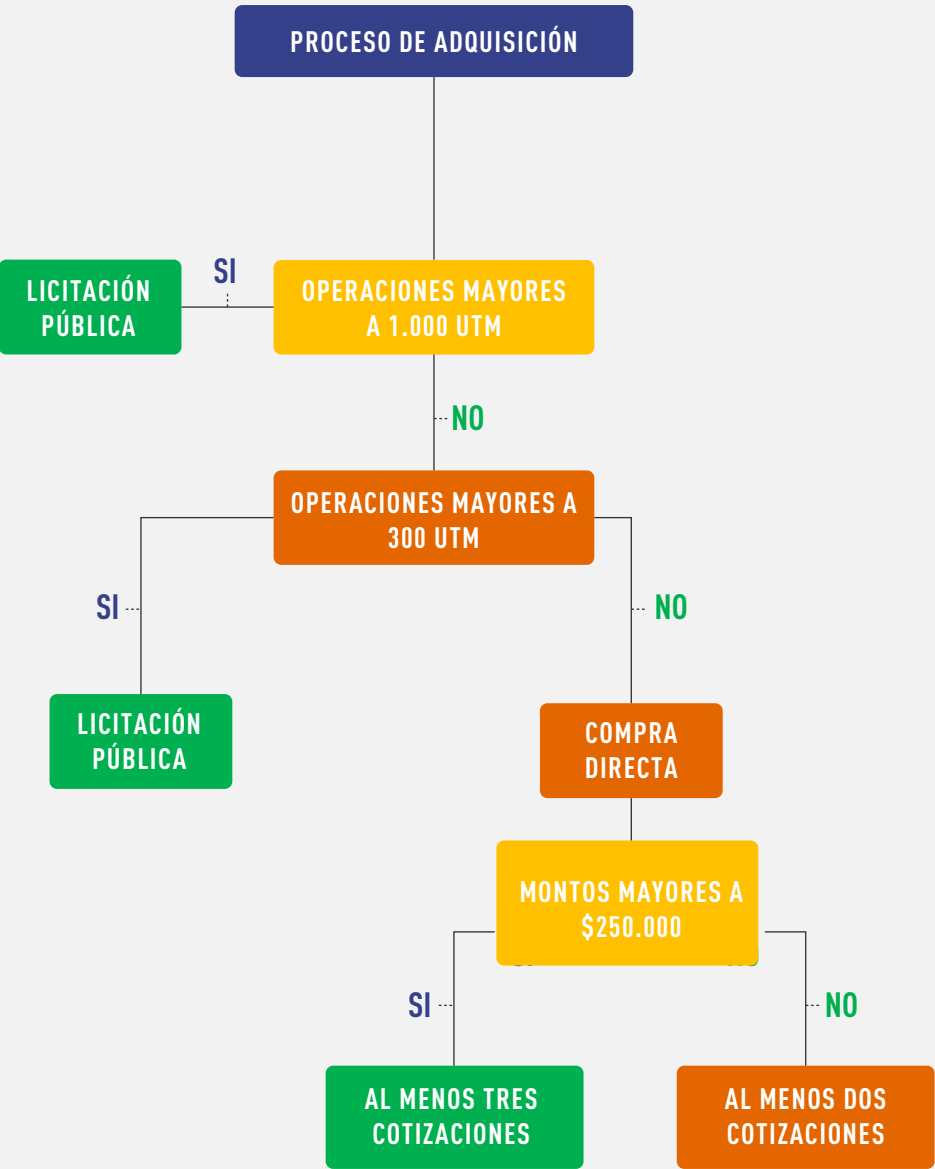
PROCESO DE ADQUISICIÓN

LICITACIÓN PÚBLICA

SI

OPERACIONES MAYORES A 1.000 UTM

NO

OPERACIONES MAYORES A 300 UTM

SI

NO

LICITACIÓN PÚBLICA

COMPRA DIRECTA

MONTOS MAYORES A $250.000

SI

NO

AL MENOS TRES COTIZACIONES

AL MENOS DOS COTIZACIONES